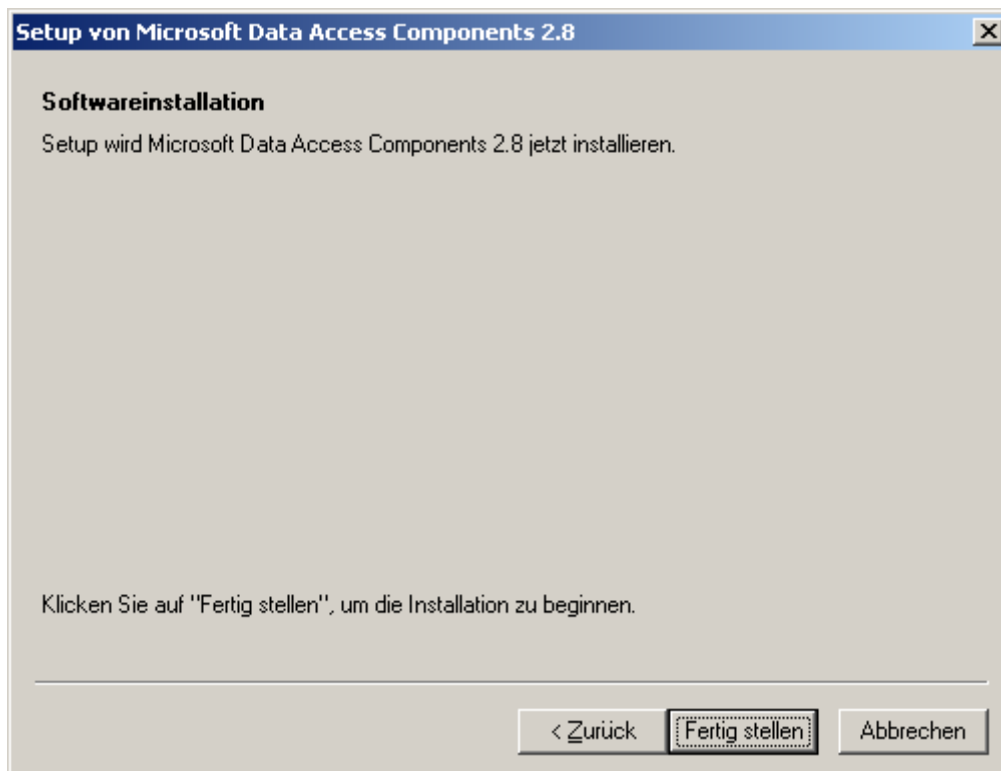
Setup von Microsoft Data Access Components 2.8

Softwareinstallation

Setup wird Microsoft Data Access Components 2.8 jetzt installieren.

Klicken Sie auf "Fertig stellen", um die Installation zu beginnen.

< Zurück
Fertig stellen
Abbrechen